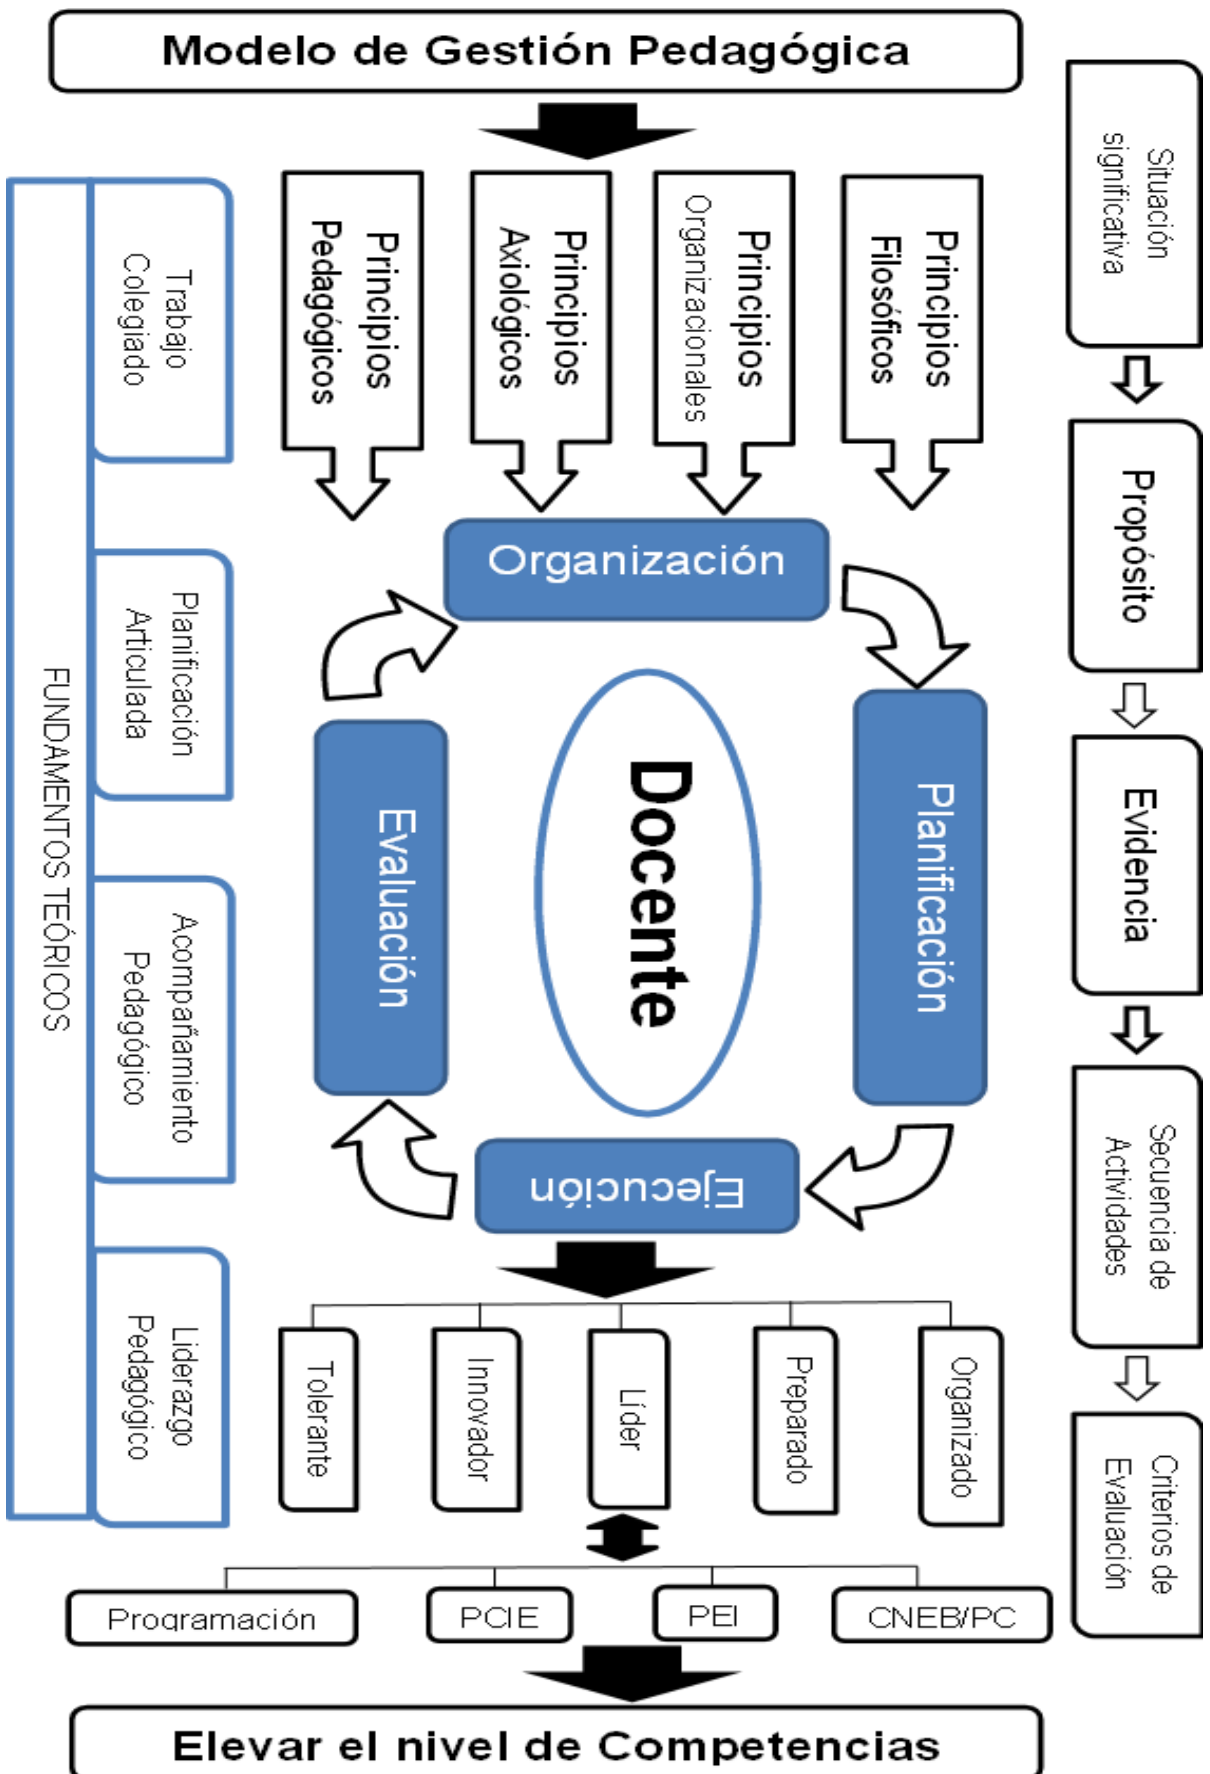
Modelo de Gestión Pedagógica

FUNDAMENTOS TEÓRICOS

Trabajo Colegiado

Planificación Articulada

Acompañamiento Pedagógico

Liderazgo Pedagógico

Principios Pedagógicos

Principios Axiológicos

Principios Organizacionales

Principios Filosóficos

Organización

Planificación

Ejecución

Evaluación

Docente

Tolerante

Innovador

Líder

Preparado

Organizado

Programación

PCIE

PEI

CNEB/PC

Elevar el nivel de Competencias

Situación significativa

Propósito

Evidencia

Secuencia de Actividades

Criterios de Evaluación